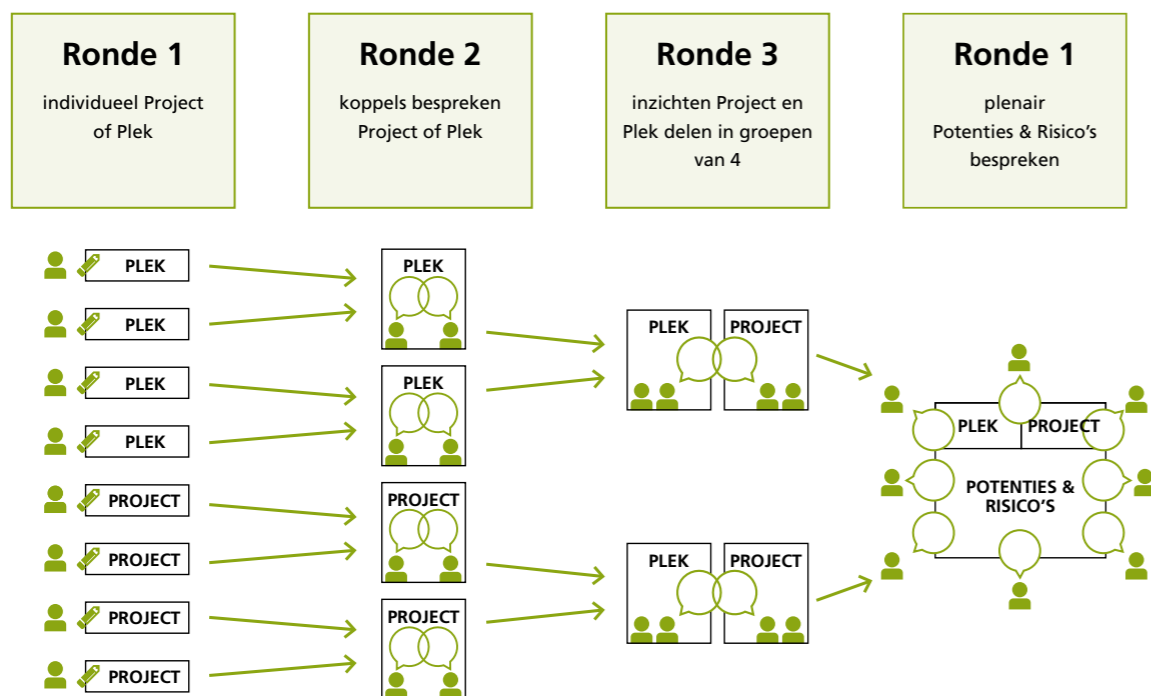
Ronde 1
individueel Project of Plek

Ronde 2
koppels bespreken Project of Plek

Ronde 3
inzichten Project en Plek delen in groepen van 4

Ronde 1
plenair Potenties & Risico's bespreken

PLEK
PLEK
PLEK
PLEK
PROJECT
PROJECT
PROJECT
PROJECT

PLEK
PLEK
PROJECT
PROJECT

PLEK
PROJECT
PLEK
PROJECT

PLEK
PROJECT
POTENTIES & RISICO'S